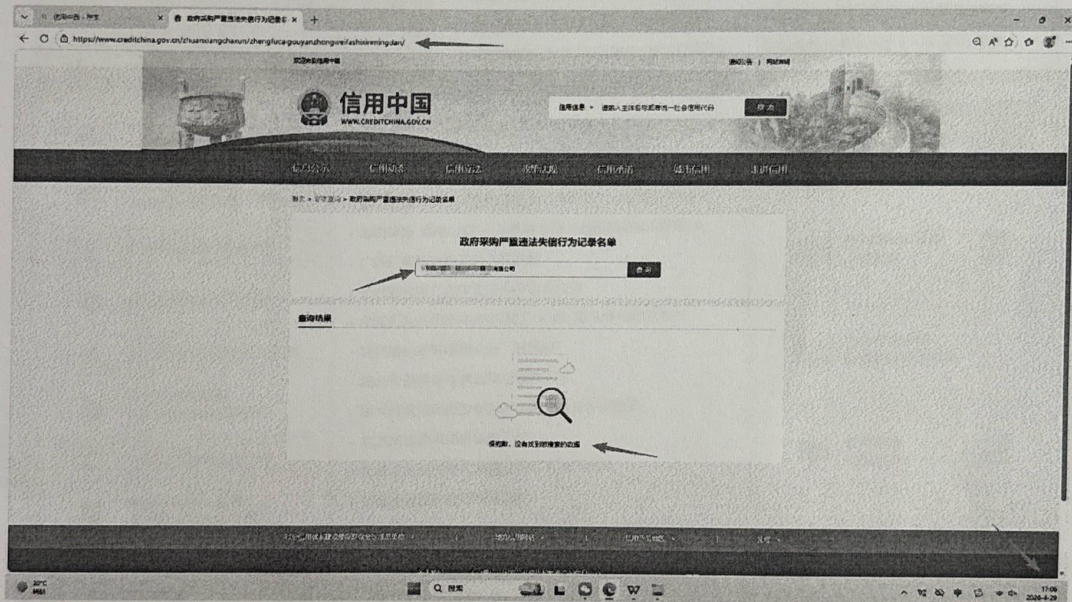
信用中国 - 首页 | 政府采购严重违法失信行为记录名 ×

https://www.creditchina.gov.cn/zhuanxiangchaxun/zhengfucai-gouyanzhongweifashixinmingdan/

欢迎来到信用中国

信用中国
WWW.CREDITCHINA.GOV.CN

信用信息 | 请输入主体名称或统一社会信用代码 | 搜索

信用动态 | 政策法规 | 诚信文化

首页 > 专项查询 > 政府采购严重违法失信行为记录名单

政府采购严重违法失信行为记录名单

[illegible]有限公司 | 查询

查询结果

很抱歉，没有找到相关的数据

搜索

30°C

17:06
2024-4-29